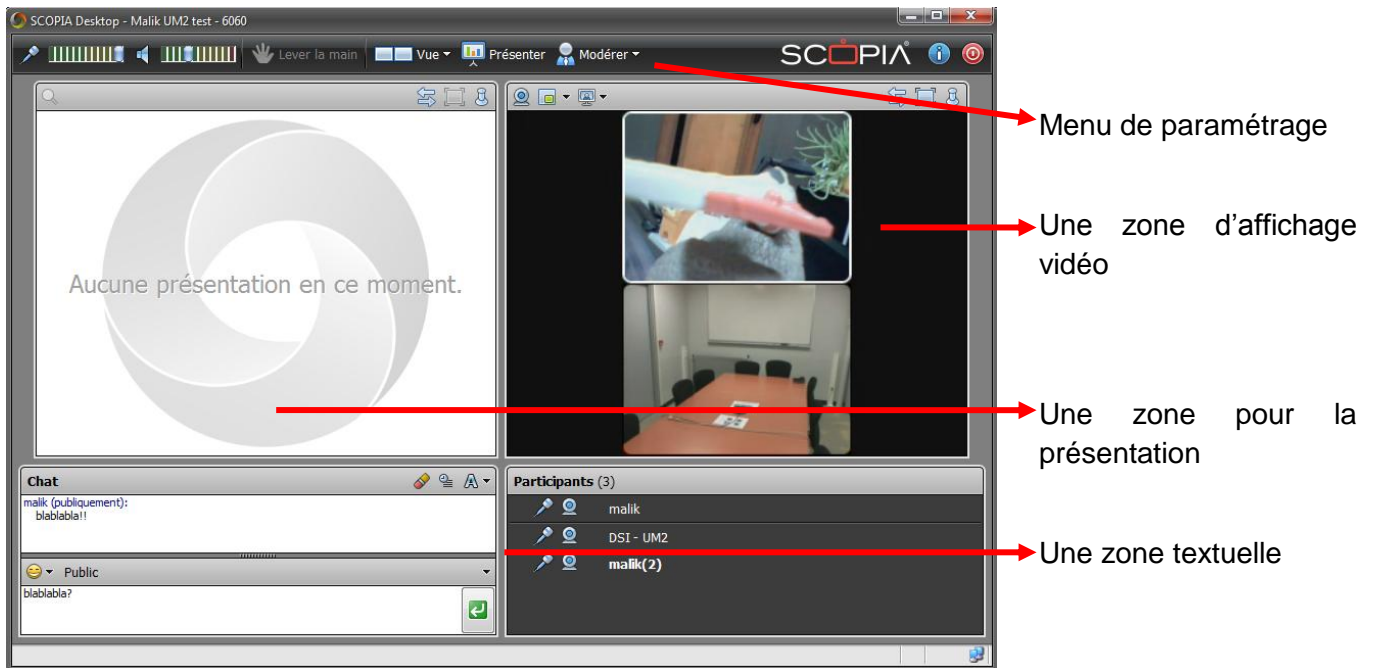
SCOPIA Desktop - Malik UM2 test - 6060

Lever la main
Vue
Présenter
Modérer

SCOPIA

Aucune présentation en ce moment.

Chat
malik (publiquement):
blablabla!!

Public
blablabla?

Participants (3)
malik
DSI - UM2
malik(2)

Menu de paramétrage

Une zone d'affichage vidéo

Une zone pour la présentation

Une zone textuelle